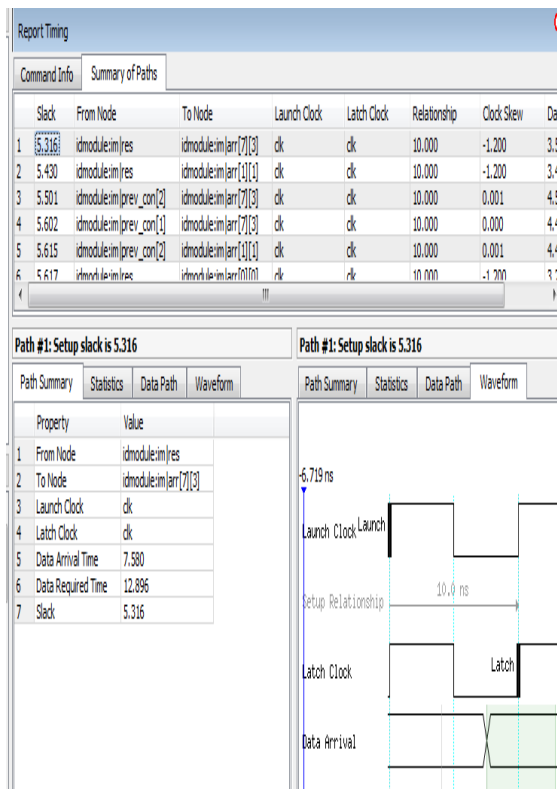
Report Timing

Command Info | Summary of Paths

| | Slack | From Node | To Node | Launch Clock | Latch Clock | Relationship | Clock Skew | Da |
|---|---|---|---|---|---|---|---|---|
| 1 | 5.316 | idmodule:im\|res | idmodule:im\|arr[7][3] | clk | clk | 10.000 | -1.200 | 3.5 |
| 2 | 5.430 | idmodule:im\|res | idmodule:im\|arr[1][1] | clk | clk | 10.000 | -1.200 | 3.4 |
| 3 | 5.501 | idmodule:im\|prev_con[2] | idmodule:im\|arr[7][3] | clk | clk | 10.000 | 0.001 | 4.5 |
| 4 | 5.602 | idmodule:im\|prev_con[1] | idmodule:im\|arr[7][3] | clk | clk | 10.000 | 0.000 | 4.4 |
| 5 | 5.615 | idmodule:im\|prev_con[2] | idmodule:im\|arr[1][1] | clk | clk | 10.000 | 0.001 | 4.4 |
| 6 | 5.617 | idmodule:im\|res | idmodule:im\|arr[0][0] | clk | clk | 10.000 | -1.200 | 3.7 |

Path #1: Setup slack is 5.316

Path Summary | Statistics | Data Path | Waveform

| | Property | Value |
|---|---|---|
| 1 | From Node | idmodule:im\|res |
| 2 | To Node | idmodule:im\|arr[7][3] |
| 3 | Launch Clock | clk |
| 4 | Latch Clock | clk |
| 5 | Data Arrival Time | 7.580 |
| 6 | Data Required Time | 12.896 |
| 7 | Slack | 5.316 |

Path #1: Setup slack is 5.316

Path Summary | Statistics | Data Path | Waveform

-6.719 ns

Launch Clock Launch

Setup Relationship 10.0 ns

Latch Clock Latch

Data Arrival